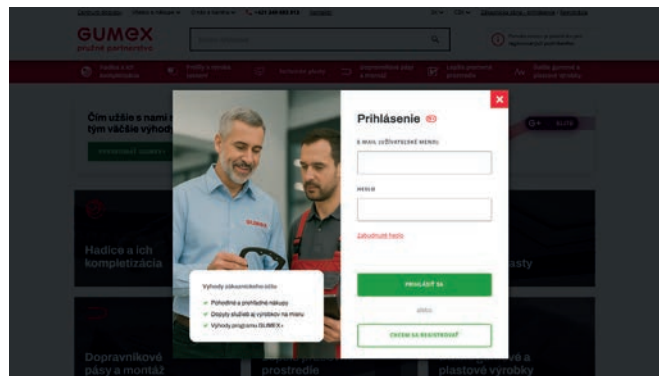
GUMEX
pružné partnerstvo

Čím užšie s nami
tým väčšie výhody

Hadice a ich kompletizácia

Dopravníkové pásy a montáž

prostredie

plastové výrobky

Prihlásenie

E-MAIL (UŽÍVATEĽSKÉ MENO)

HESLO

Zabudnuté heslo

PRIHLÁSIŤ SA

alebo

CHCEM SA REGISTROVAŤ

Výhody zákazníckeho účtu
Pohodlné a prehľadné nákupy
Dopyty služieb aj výrobkov na mieru
Výhody programu GUMEX+

GUMEX

×